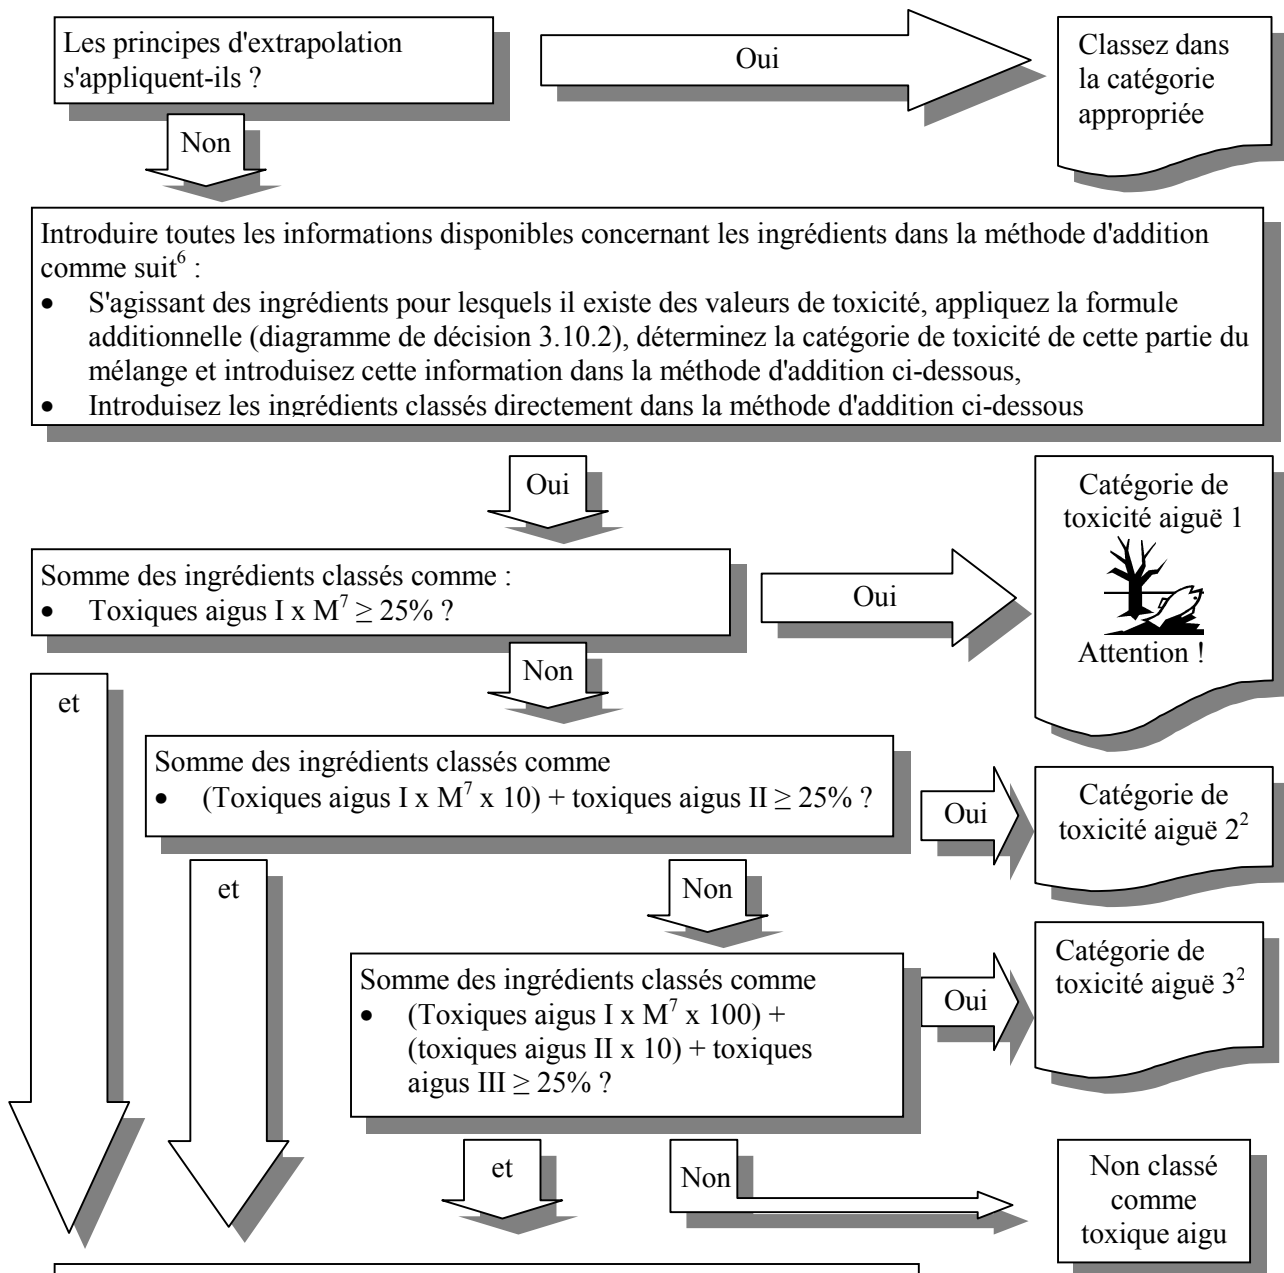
Les principes d'extrapolation s'appliquent-ils ?

Oui

Classez dans la catégorie appropriée

Non

Introduire toutes les informations disponibles concernant les ingrédients dans la méthode d'addition comme suit$^6$ :
- S'agissant des ingrédients pour lesquels il existe des valeurs de toxicité, appliquez la formule additionnelle (diagramme de décision 3.10.2), déterminez la catégorie de toxicité de cette partie du mélange et introduisez cette information dans la méthode d'addition ci-dessous,
- Introduisez les ingrédients classés directement dans la méthode d'addition ci-dessous

Oui

Catégorie de toxicité aiguë 1

Attention !

Somme des ingrédients classés comme :
- Toxiques aigus I x M$^7$ $\geq$ 25% ?

Oui

Non

et

Somme des ingrédients classés comme
- (Toxiques aigus I x M$^7$ x 10) + toxiques aigus II $\geq$ 25% ?

Oui

Catégorie de toxicité aiguë 2$^2$

et

Non

Somme des ingrédients classés comme
- (Toxiques aigus I x M$^7$ x 100) + (toxiques aigus II x 10) + toxiques aigus III $\geq$ 25% ?

Oui

Catégorie de toxicité aiguë 3$^2$

et

Non

Non classé comme toxique aigu